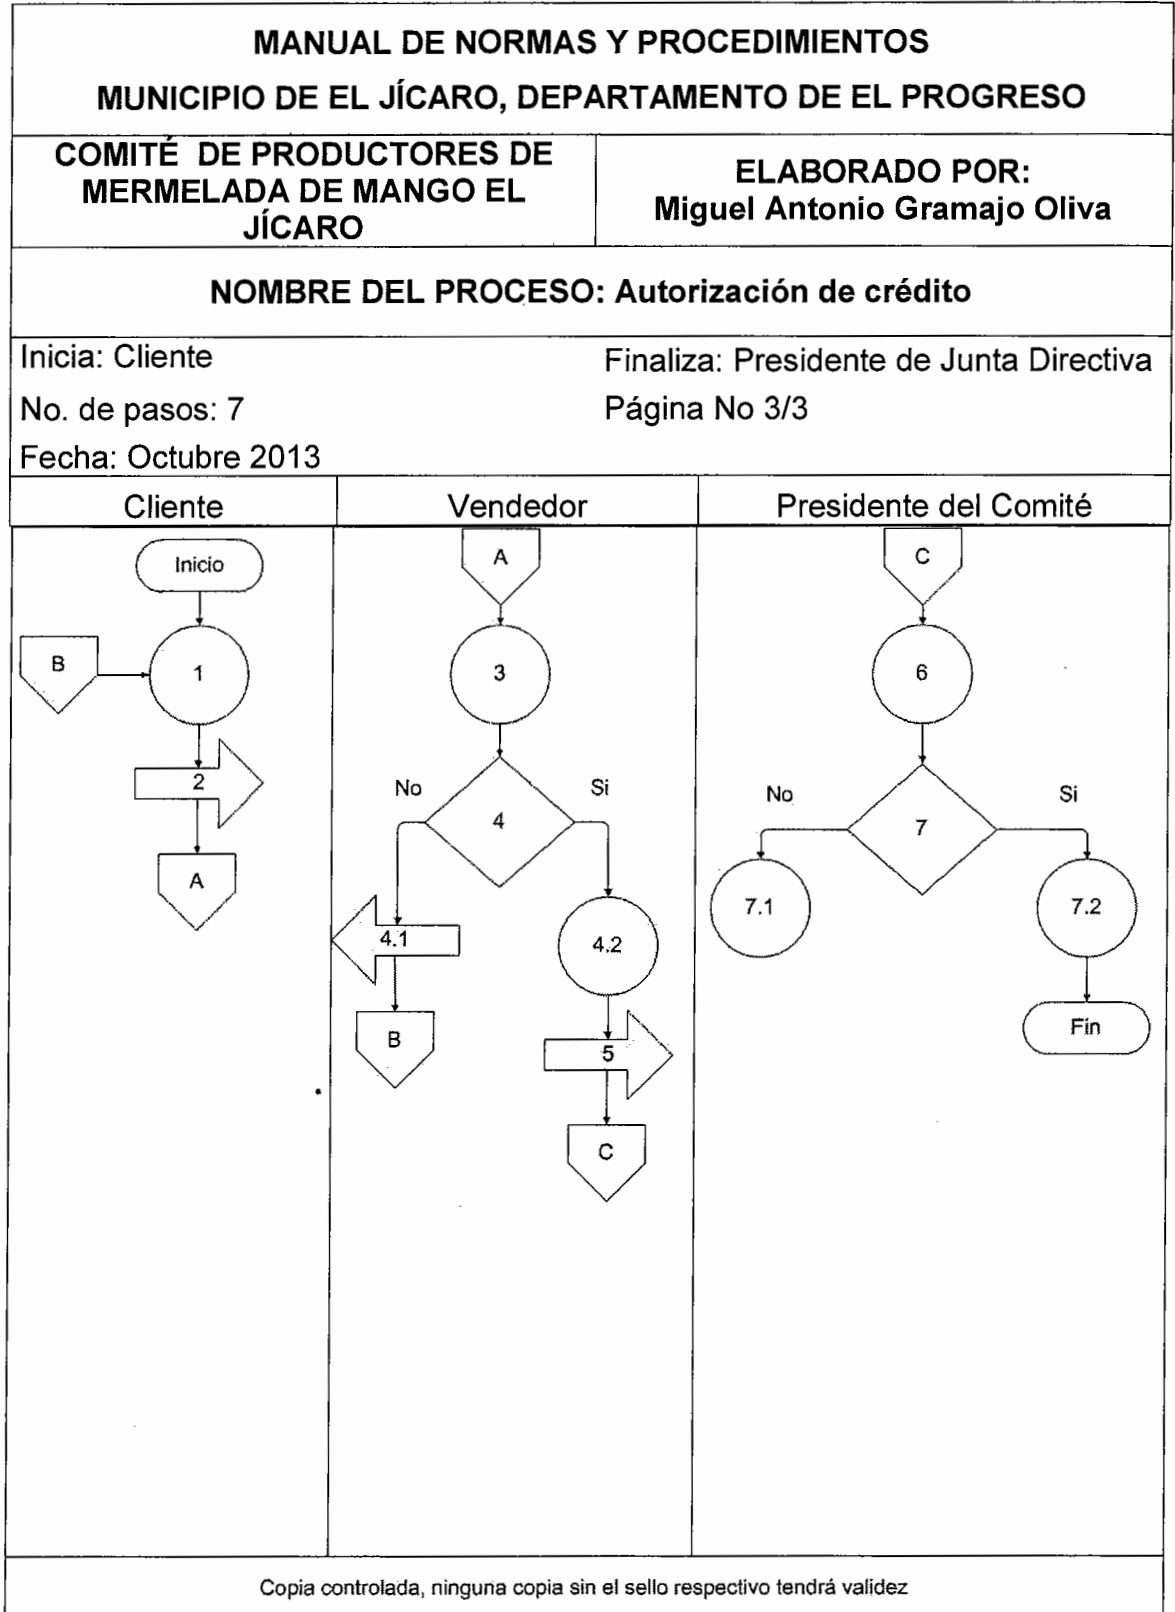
MANUAL DE NORMAS Y PROCEDIMIENTOS

MUNICIPIO DE EL JÍCARO, DEPARTAMENTO DE EL PROGRESO

COMITÉ DE PRODUCTORES DE MERMELADA DE MANGO EL JÍCARO

ELABORADO POR:
Miguel Antonio Gramajo Oliva

NOMBRE DEL PROCESO: Autorización de crédito

Inicia: Cliente

Finaliza: Presidente de Junta Directiva

No. de pasos: 7

Página No 3/3

Fecha: Octubre 2013

| Cliente | Vendedor | Presidente del Comité |
|---|---|---|

Inicio
B
1
2
A

A
3
No
Si
4
4.1
B
4.2
5
C

C
6
No
Si
7
7.1
7.2
Fín

Copia controlada, ninguna copia sin el sello respectivo tendrá validez